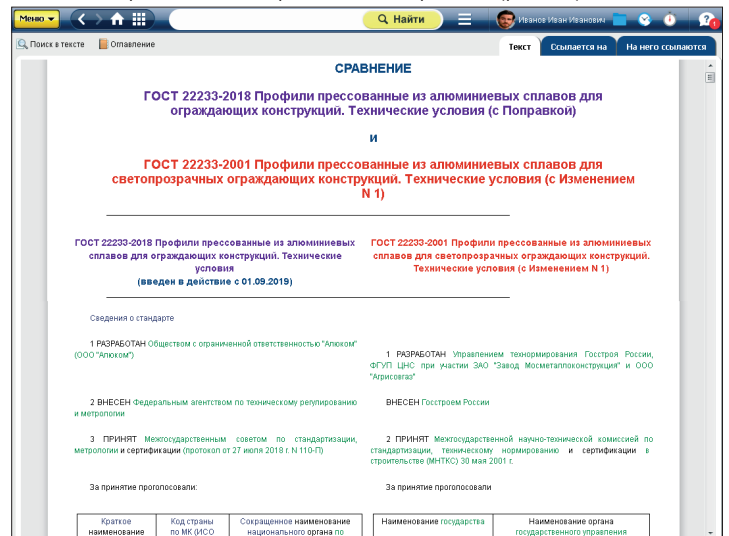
Меню Найти Иванов Иван Иванович

Поиск в тексте Оглавление Текст Ссылается на На него ссылаются

СРАВНЕНИЕ

ГОСТ 22233-2018 Профили прессованные из алюминиевых сплавов для ограждающих конструкций. Технические условия (с Поправкой)

и

ГОСТ 22233-2001 Профили прессованные из алюминиевых сплавов для светопрозрачных ограждающих конструкций. Технические условия (с Изменением N 1)

ГОСТ 22233-2018 Профили прессованные из алюминиевых сплавов для ограждающих конструкций. Технические условия (введен в действие с 01.09.2019)

ГОСТ 22233-2001 Профили прессованные из алюминиевых сплавов для светопрозрачных ограждающих конструкций. Технические условия (с Изменением N 1)

Сведения о стандарте

1 РАЗРАБОТАН Обществом с ограниченной ответственностью "Алюком" (ООО "Алюком")

1 РАЗРАБОТАН Управлением технормирования Госстроя России, ФГУП ЦНС при участии ЗАО "Завод Мосметаллоконструкция" и ООО "Агрисовгаз"

2 ВНЕСЕН Федеральным агентством по техническому регулированию и метрологии

ВНЕСЕН Госстроем России

3 ПРИНЯТ Межгосударственным советом по стандартизации, метрологии и сертификации (протокол от 27 июля 2018 г. N 110-П)

2 ПРИНЯТ Межгосударственной научно-технической комиссией по стандартизации, техническому нормированию и сертификации в строительстве (МНТКС) 30 мая 2001 г.

За принятие проголосовали:

За принятие проголосовали

| Краткое наименование | Код страны по МК (ИСО | Сокращенное наименование национального органа по |
|---|---|---|

| Наименование государства | Наименование органа государственного управления |
|---|---|